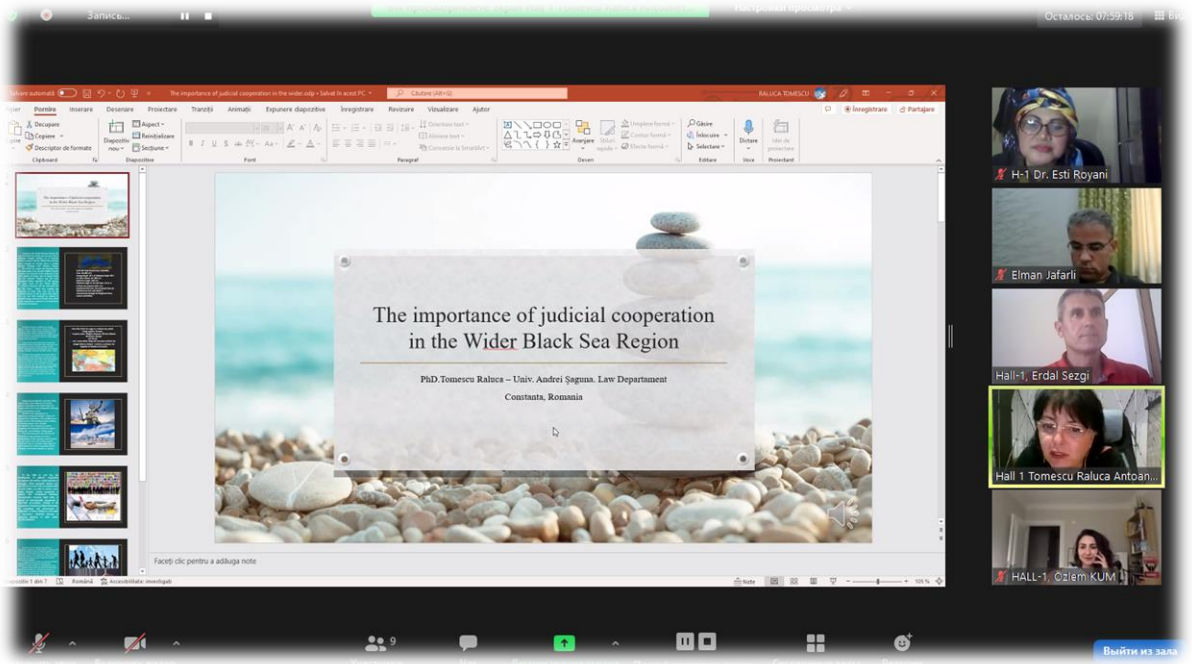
Запись...

Настройки просмотра

Осталось: 07:59:18

Salvare automată

The importance of judicial cooperation in the wider.odp • Salvat în acest PC

Căutare (Alt+Q)

RALUCA TOMESCU

Fișier Pornire Inserare Desenare Proiectare Tranziții Animații Expunere diapozitive Înregistrare Revizuire Vizualizare Ajutor

Înregistrare Partajare

Lipire Decupare Copiere Descriptor de formate Clipboard

Diapozitiv nou Aspect Reinițializare Secțiune Diapozitive

Font

Paragraf

Orientare text Aliniere text Conversie la SmartArt

Aranjare Stiluri rapide Umplere formă Contur formă Efecte formă Desen

Găsire Înlocuire Selectare Editare

Dictare Voce

Idei de proiectare Proiectant

The importance of judicial cooperation in the Wider Black Sea Region

PhD.Tomescu Raluca – Univ. Andrei Şaguna. Law Department

Constanta, Romania

Faceți clic pentru a adăuga note

Diapozitiv 1 din 7 Română Accesibilitate: investigați

Note 105 %

H-1 Dr. Esti Royani

Elman Jafarli

Hall-1, Erdal Sezgi

Hall 1 Tomescu Raluca Antoan...

HALL-1, Özlem KUM

9

Выйти из зала